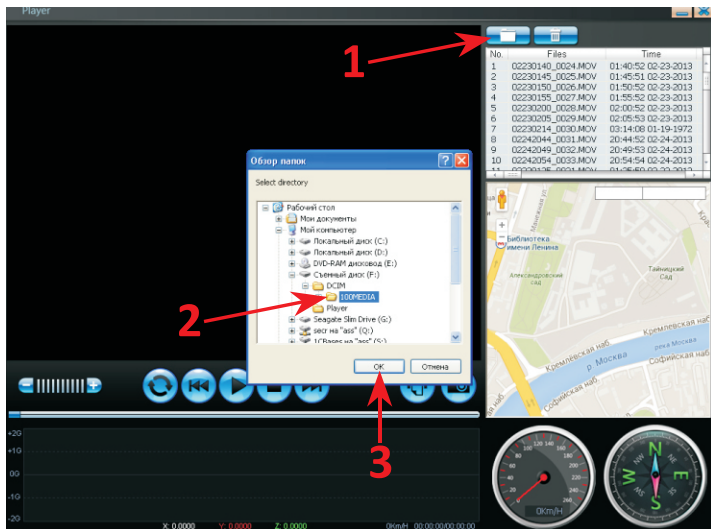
Player

1

| No. | Files | Time |
|---|---|---|
| 1 | 02230140_0024.MOV | 01:40:52 02-23-2013 |
| 2 | 02230145_0025.MOV | 01:45:51 02-23-2013 |
| 3 | 02230150_0026.MOV | 01:50:52 02-23-2013 |
| 4 | 02230155_0027.MOV | 01:55:52 02-23-2013 |
| 5 | 02230200_0028.MOV | 02:00:52 02-23-2013 |
| 6 | 02230205_0029.MOV | 02:05:53 02-23-2013 |
| 7 | 02230214_0030.MOV | 03:14:08 01-19-1972 |
| 8 | 02242044_0031.MOV | 20:44:52 02-24-2013 |
| 9 | 02242049_0032.MOV | 20:49:53 02-24-2013 |
| 10 | 02242054_0033.MOV | 20:54:54 02-24-2013 |

Обзор папок

Select directory

Рабочий стол
Мои документы
Мой компьютер
Локальный диск (C:)
Локальный диск (D:)
DVD-RAM дисковод (E:)
Съемный диск (F:)
DCIM
100MEDIA
Player
Seagate Slim Drive (G:)
secr на "ass" (Q:)
1CBases на "ass" (S:)

OK
Отмена

2

3

Библиотека имени Ленина
Александровский сад
Тайницкий сад
Кремлёвская наб
р. Москва
Софийская наб

+2G
+1G
0G
-1G
-2G

X: 0.0000
Y: 0.0000
Z: 0.0000

0Km/H 00:00:00/00:00:00

0Km/H

N
S
E
W